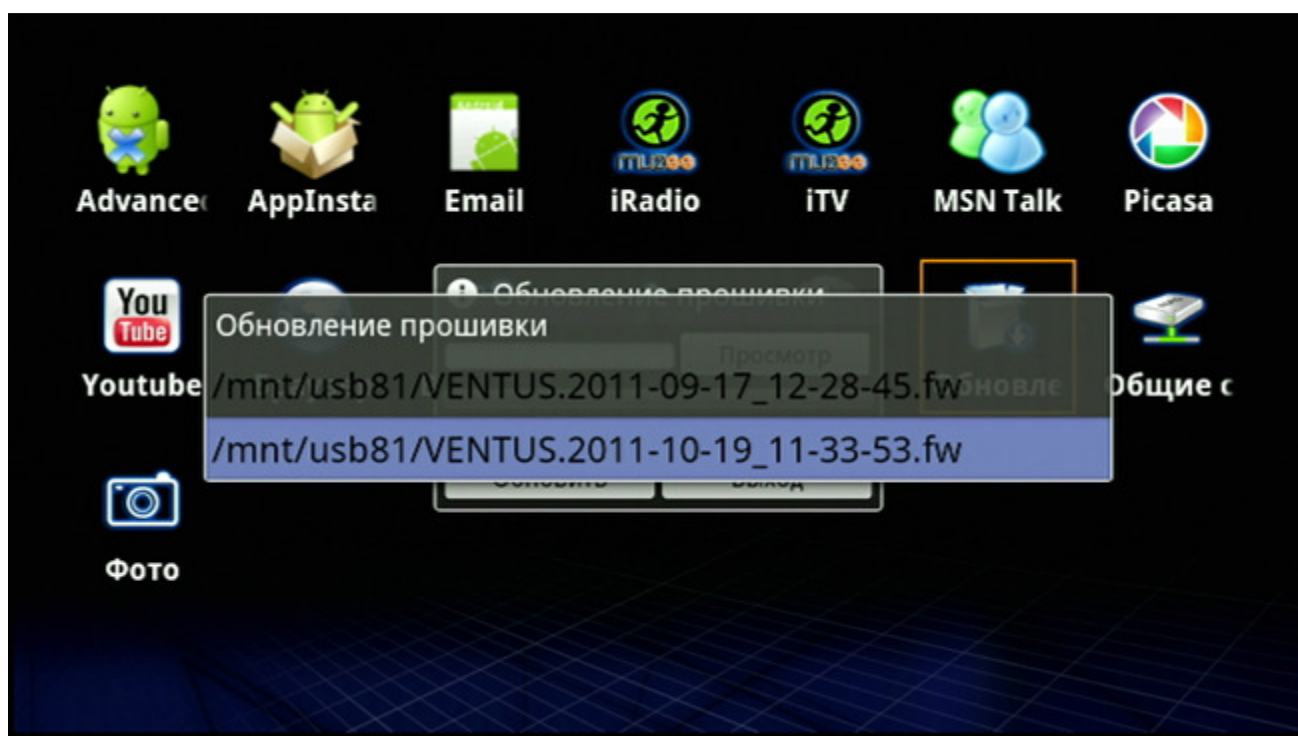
Advance
AppInsta
Email
iRadio
iTV
MSN Talk
Picasa

You Tube
Youtube
Обновление прошивки
Просмотр
Обновле
Общие с

Обновление прошивки
/mnt/usb81/VENTUS.2011-09-17_12-28-45.fw
/mnt/usb81/VENTUS.2011-10-19_11-33-53.fw

Обновить
Выход

Фото